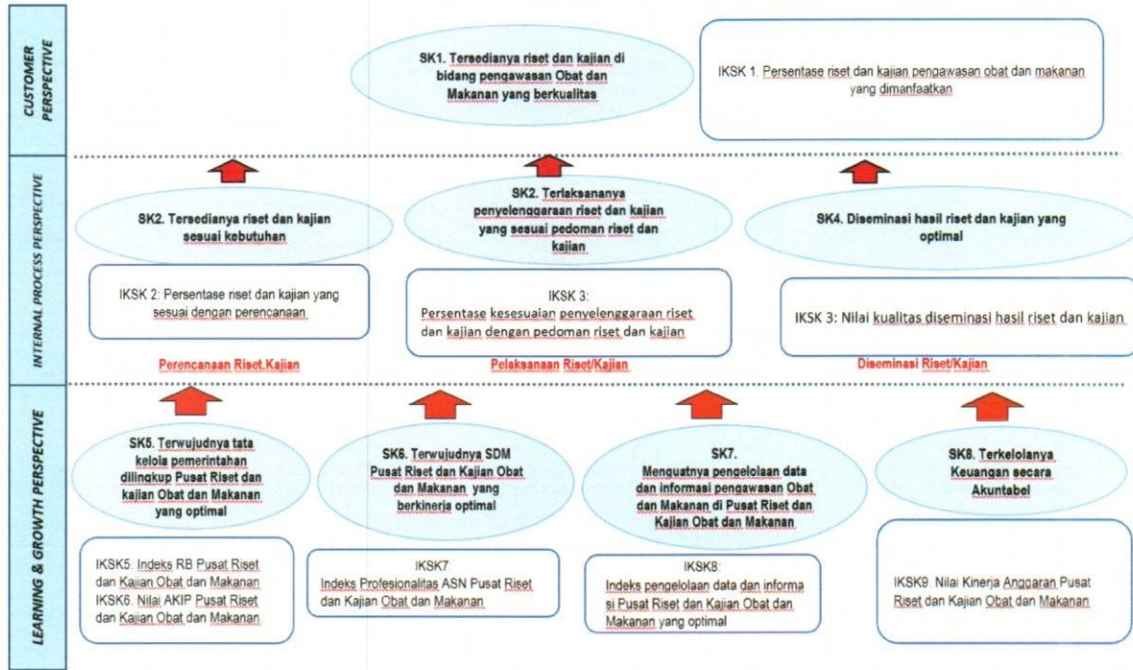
CUSTOMER PERSPECTIVE

SK1. Tersedianya riset dan kajian di bidang pengawasan Obat dan Makanan yang berkualitas

IKSK 1. Persentase riset dan kajian pengawasan obat dan makanan yang dimanfaatkan

INTERNAL PROCESS PERSPECTIVE

SK2. Tersedianya riset dan kajian sesuai kebutuhan

IKSK 2: Persentase riset dan kajian yang sesuai dengan perencanaan

Perencanaan Riset.Kajian

SK2. Terlaksananya penyelenggaraan riset dan kajian yang sesuai pedoman riset dan kajian

IKSK 3:
Persentase kesesuaian penyelenggaraan riset dan kajian dengan pedoman riset dan kajian

Pelaksanaan Riset/Kajian

SK4. Diseminasi hasil riset dan kajian yang optimal

IKSK 3: Nilai kualitas diseminasi hasil riset dan kajian

Diseminasi Riset/Kajian

LEARNING & GROWTH PERSPECTIVE

SK5. Terwujudnya tata kelola pemerintahan dilingkup Pusat Riset dan kajian Obat dan Makanan yang optimal

IKSK5. Indeks RB Pusat Riset dan Kajian Obat dan Makanan
IKSK6. Nilai AKIP Pusat Riset dan Kajian Obat dan Makanan

SK6. Terwujudnya SDM Pusat Riset dan Kajian Obat dan Makanan yang berkinerja optimal

IKSK7
Indeks Profesionalitas ASN Pusat Riset dan Kajian Obat dan Makanan

SK7. Menguatnya pengelolaan data dan informasi pengawasan Obat dan Makanan di Pusat Riset dan Kajian Obat dan Makanan

IKSK8
Indeks pengelolaan data dan informasi Pusat Riset dan Kajian Obat dan Makanan yang optimal

SK8. Terkelolanya Keuangan secara Akuntabel

IKSK9. Nilai Kinerja Anggaran Pusat Riset dan Kajian Obat dan Makanan